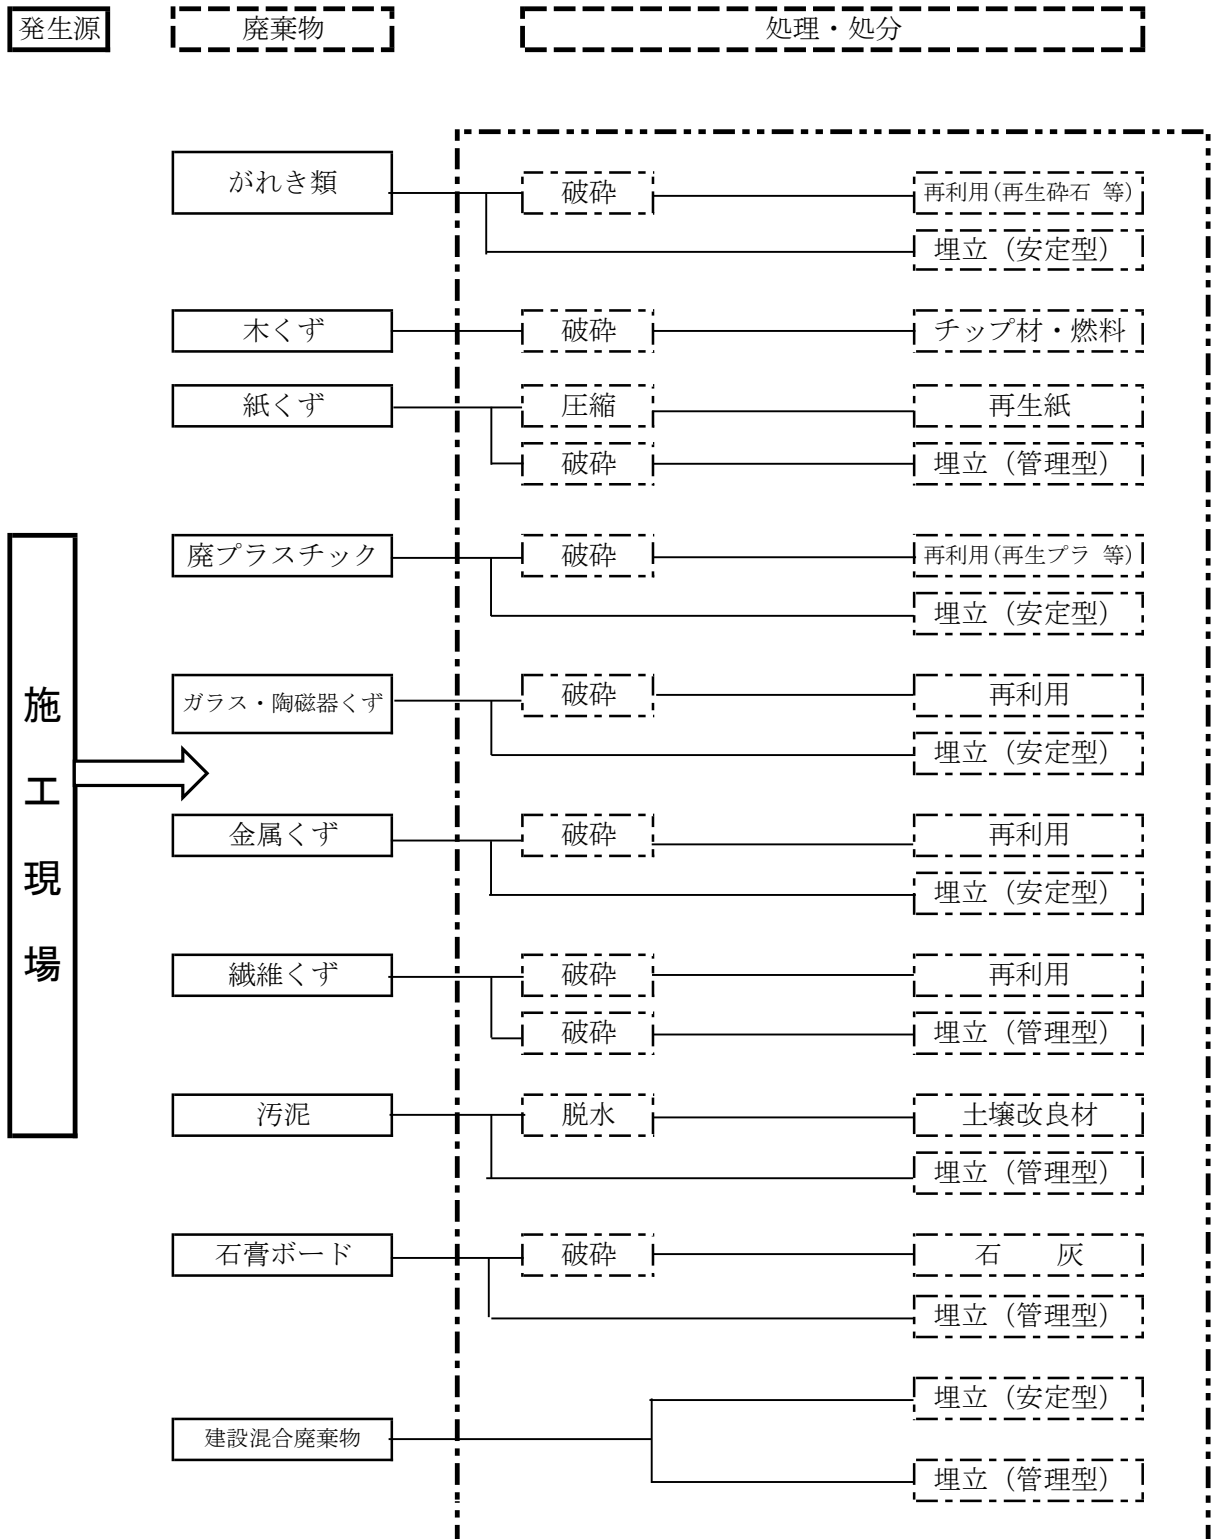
発生源

廃棄物

処理・処分

施工現場

がれき類
破砕
再利用（再生砕石 等）
埋立（安定型）

木くず
破砕
チップ材・燃料

紙くず
圧縮
再生紙
破砕
埋立（管理型）

廃プラスチック
破砕
再利用（再生プラ 等）
埋立（安定型）

ガラス・陶磁器くず
破砕
再利用
埋立（安定型）

金属くず
破砕
再利用
埋立（安定型）

繊維くず
破砕
再利用
破砕
埋立（管理型）

汚泥
脱水
土壌改良材
埋立（管理型）

石膏ボード
破砕
石　灰
埋立（管理型）

建設混合廃棄物
埋立（安定型）
埋立（管理型）